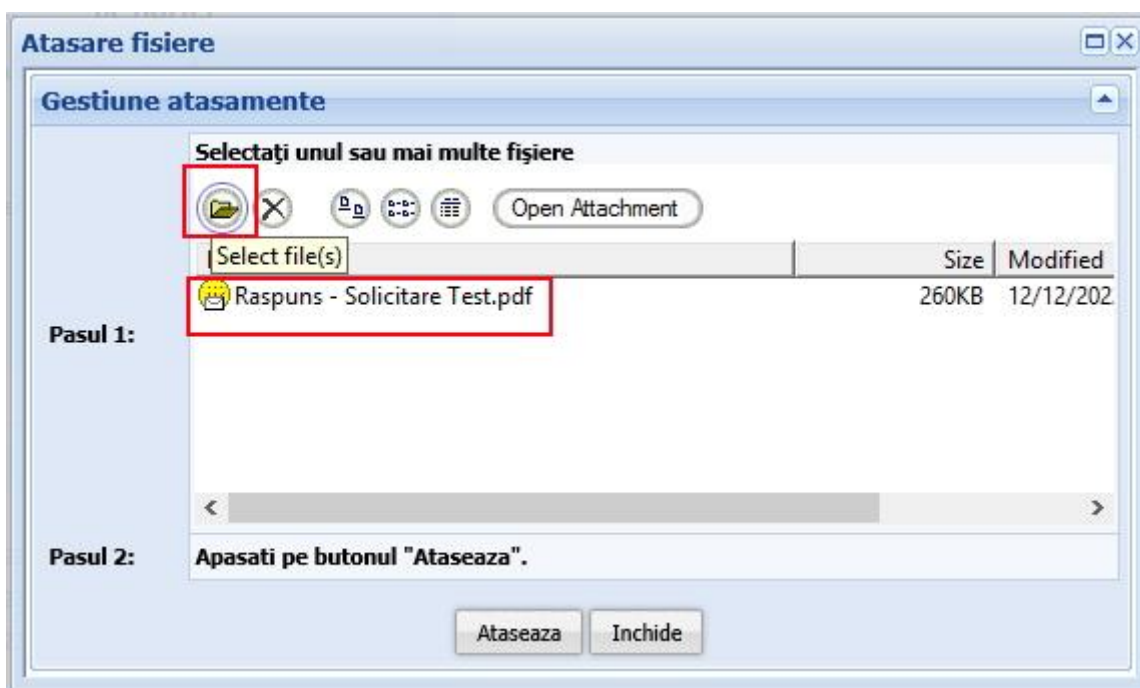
Atasare fisiere

Gestiune atasamente

Selectaţi unul sau mai multe fişiere

Open Attachment

Select file(s)

| | Size | Modified |
|---|---|---|
| Raspuns - Solicitare Test.pdf | 260KB | 12/12/202 |

Pasul 1:

Pasul 2: Apasati pe butonul "Ataseaza".

Ataseaza Inchide